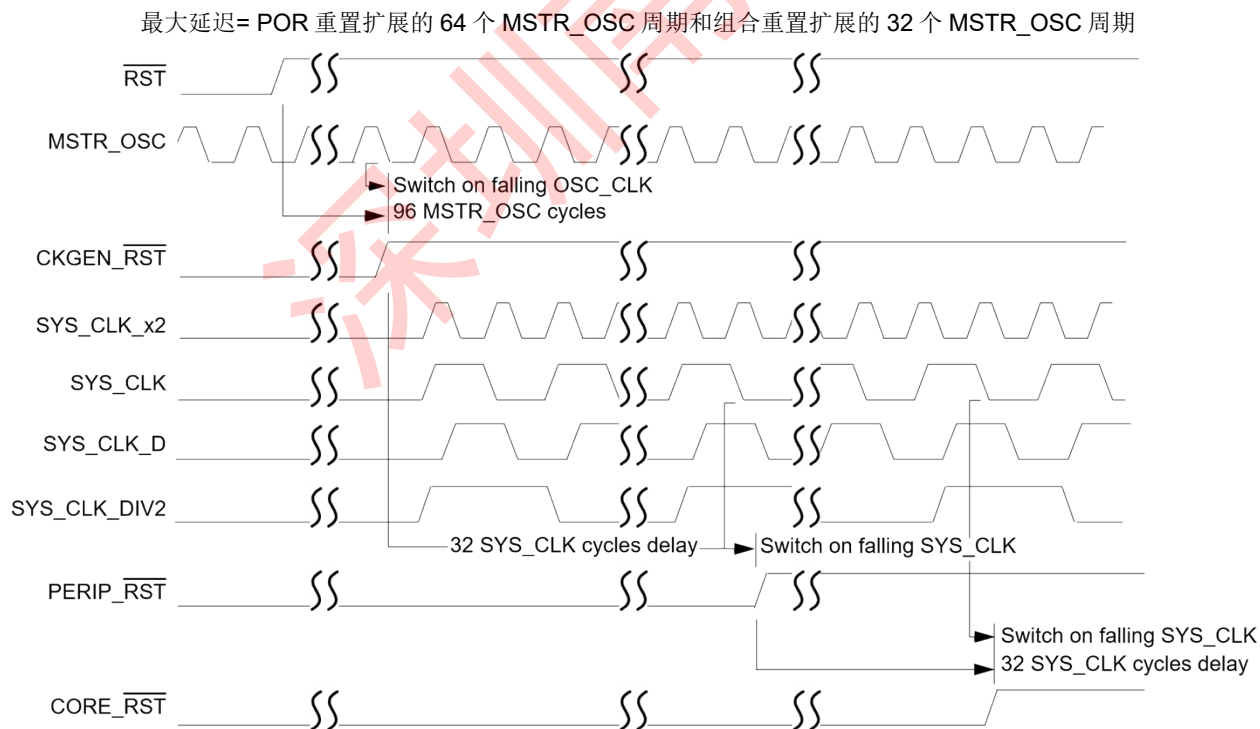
最大延迟= POR 重置扩展的 64 个 MSTR_OSC 周期和组合重置扩展的 32 个 MSTR_OSC 周期

$\overline{RST}$

MSTR_OSC

Switch on falling OSC_CLK
96 MSTR_OSC cycles

CKGEN_$\overline{RST}$

SYS_CLK_x2

SYS_CLK

SYS_CLK_D

SYS_CLK_DIV2

32 SYS_CLK cycles delay

Switch on falling SYS_CLK

PERIP_$\overline{RST}$

Switch on falling SYS_CLK
32 SYS_CLK cycles delay

CORE_$\overline{RST}$

深圳